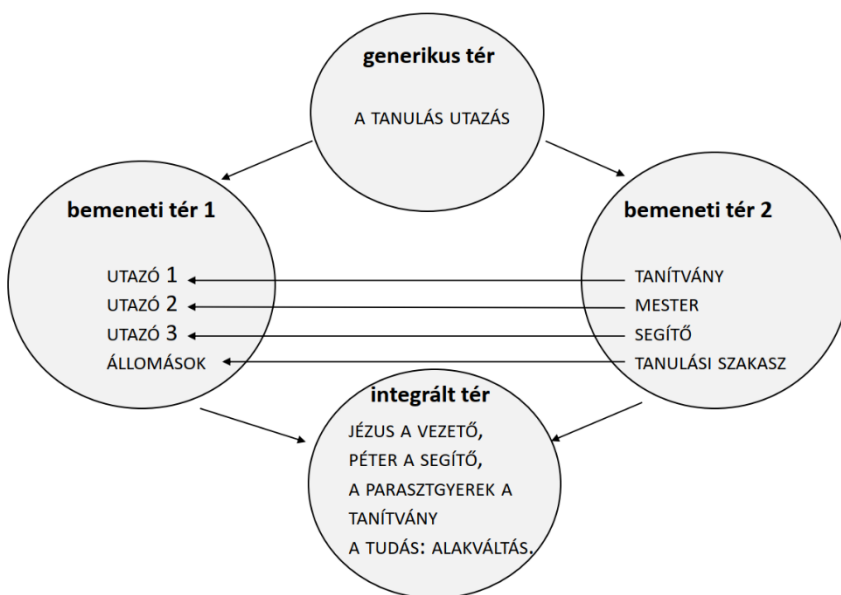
generikus tér

A TANULÁS UTAZÁS

bemeneti tér 1

UTAZÓ 1
UTAZÓ 2
UTAZÓ 3
ÁLLOMÁSOK

bemeneti tér 2

TANÍTVÁNY
MESTER
SEGÍTŐ
TANULÁSI SZAKASZ

integrált tér

JÉZUS A VEZETŐ,
PÉTER A SEGÍTŐ,
A PARASZTGYEREK A TANÍTVÁNY
A TUDÁS: ALAKVÁLTÁS.